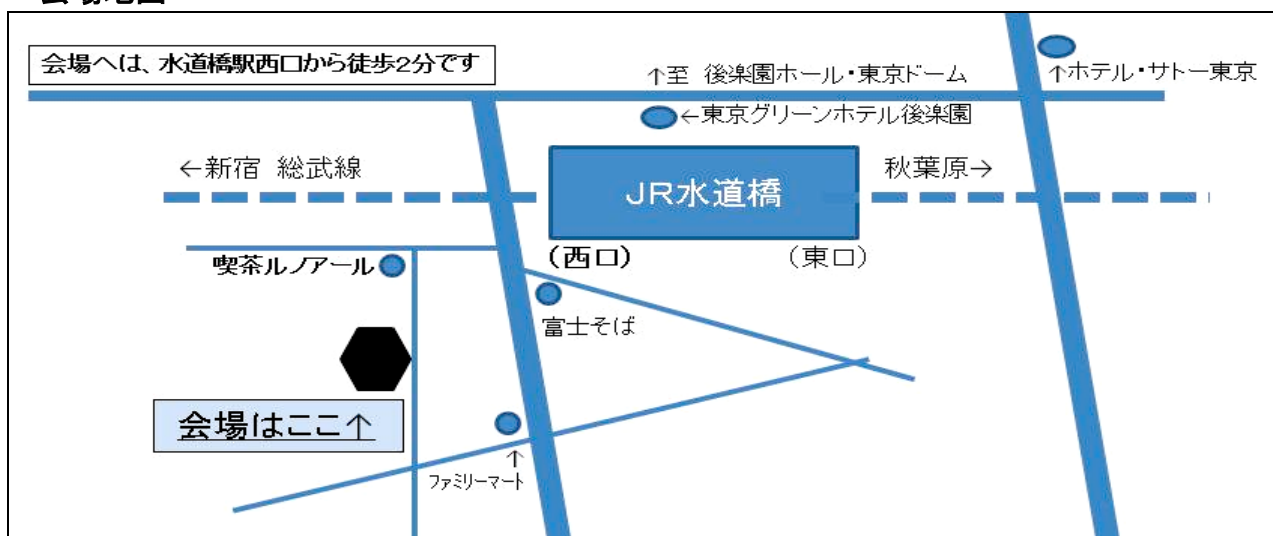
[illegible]

会場へは、水道橋駅西口から徒歩2分です

↑至 後楽園ホール・東京ドーム

↑ホテル・サトー東京

←東京グリーンホテル後楽園

←新宿 総武線

JR水道橋

秋葉原→

(西口)

(東口)

喫茶ルノアール

富士そば

会場はここ↑

↑
ファミリーマート